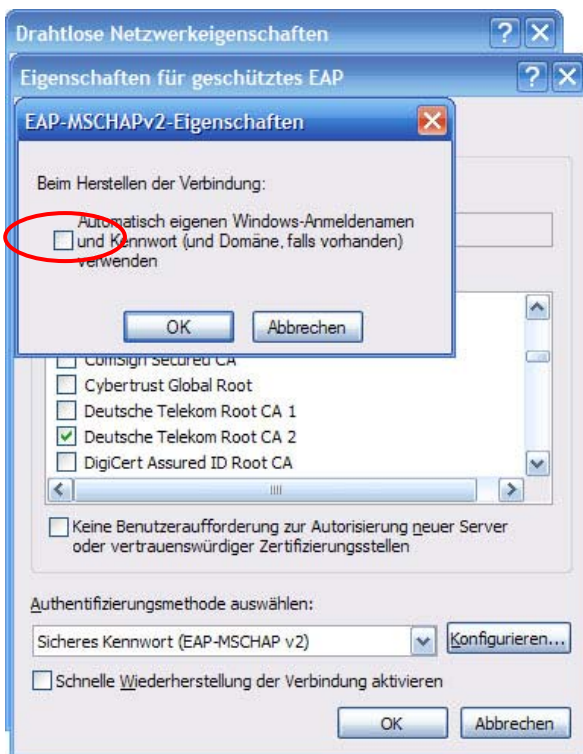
Drahtlose Netzwerkeigenschaften

Eigenschaften für geschütztes EAP

EAP-MSCHAPv2-Eigenschaften

Beim Herstellen der Verbindung:

Automatisch eigenen Windows-Anmeldenamen und Kennwort (und Domäne, falls vorhanden) verwenden

OK Abbrechen

ComSign Secured CA
Cybertrust Global Root
Deutsche Telekom Root CA 1
Deutsche Telekom Root CA 2
DigiCert Assured ID Root CA

Keine Benutzeraufforderung zur Autorisierung neuer Server oder vertrauenswürdiger Zertifizierungsstellen

Authentifizierungsmethode auswählen:

Sicheres Kennwort (EAP-MSCHAP v2)

Konfigurieren...

Schnelle Wiederherstellung der Verbindung aktivieren

OK Abbrechen